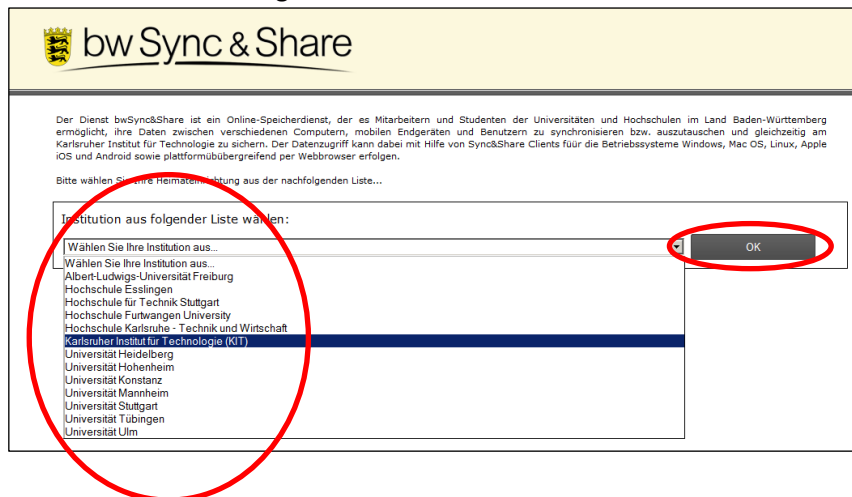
bw Sync & Share

Der Dienst bwSync&Share ist ein Online-Speicherdienst, der es Mitarbeitern und Studenten der Universitäten und Hochschulen im Land Baden-Württemberg ermöglicht, ihre Daten zwischen verschiedenen Computern, mobilen Endgeräten und Benutzern zu synchronisieren bzw. auszutauschen und gleichzeitig am Karlsruher Institut für Technologie zu sichern. Der Datenzugriff kann dabei mit Hilfe von Sync&Share Clients füür die Betriebssysteme Windows, Mac OS, Linux, Apple iOS und Android sowie plattformübübergreifend per Webbrowser erfolgen.

Bitte wählen Sie Ihre Heimat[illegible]ichtung aus der nachfolgenden Liste...

Institution aus folgender Liste wählen:

Wählen Sie Ihre Institution aus...

OK

Wählen Sie Ihre Institution aus...
Albert-Ludwigs-Universität Freiburg
Hochschule Esslingen
Hochschule für Technik Stuttgart
Hochschule Furtwangen University
Hochschule Karlsruhe - Technik und Wirtschaft
Karlsruher Institut für Technologie (KIT)
Universität Heidelberg
Universität Hohenheim
Universität Konstanz
Universität Mannheim
Universität Stuttgart
Universität Tübingen
Universität Ulm